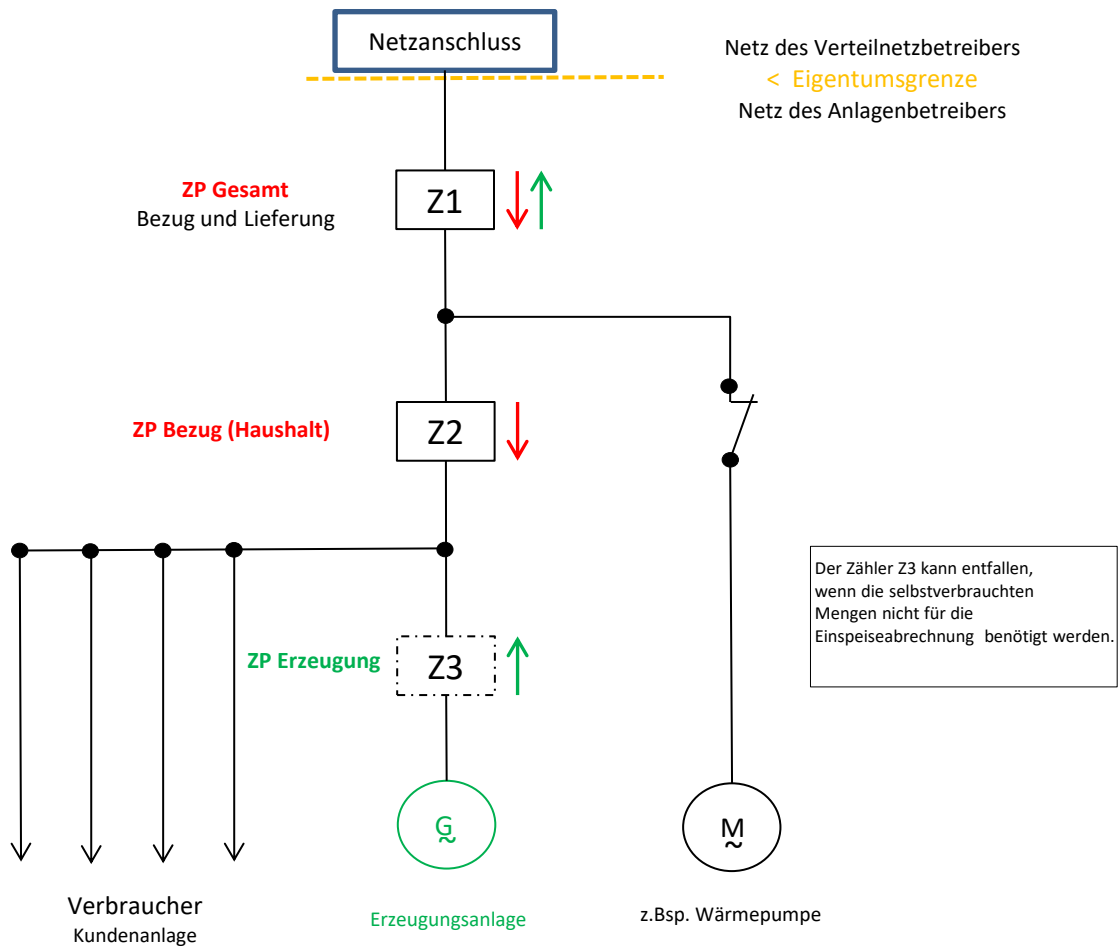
Netzanschluss

Netz des Verteilnetzbetreibers
< Eigentumsgrenze
Netz des Anlagenbetreibers

ZP Gesamt
Bezug und Lieferung

Z1

ZP Bezug (Haushalt)

Z2

ZP Erzeugung

Z3

Der Zähler Z3 kann entfallen, wenn die selbstverbrauchten Mengen nicht für die Einspeiseabrechnung benötigt werden.

G
~

M
~

Verbraucher
Kundenanlage

Erzeugungsanlage

z.Bsp. Wärmepumpe